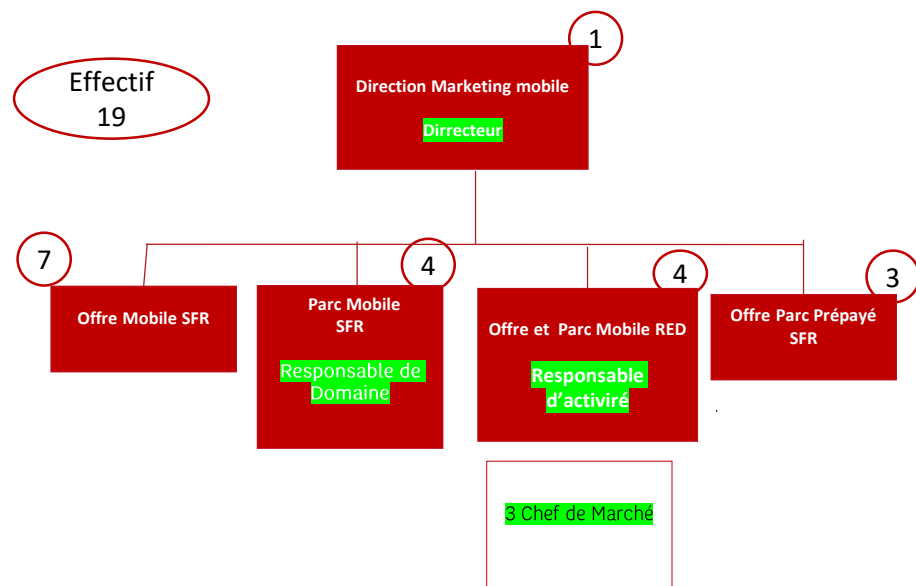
Effectif
19

1

Direction Marketing mobile

Dirrecteur

7

Offre Mobile SFR

4

Parc Mobile
SFR

Responsable de Domaine

4

Offre et Parc Mobile RED

Responsable d'activiré

3

Offre Parc Prépayé
SFR

3 Chef de Marché